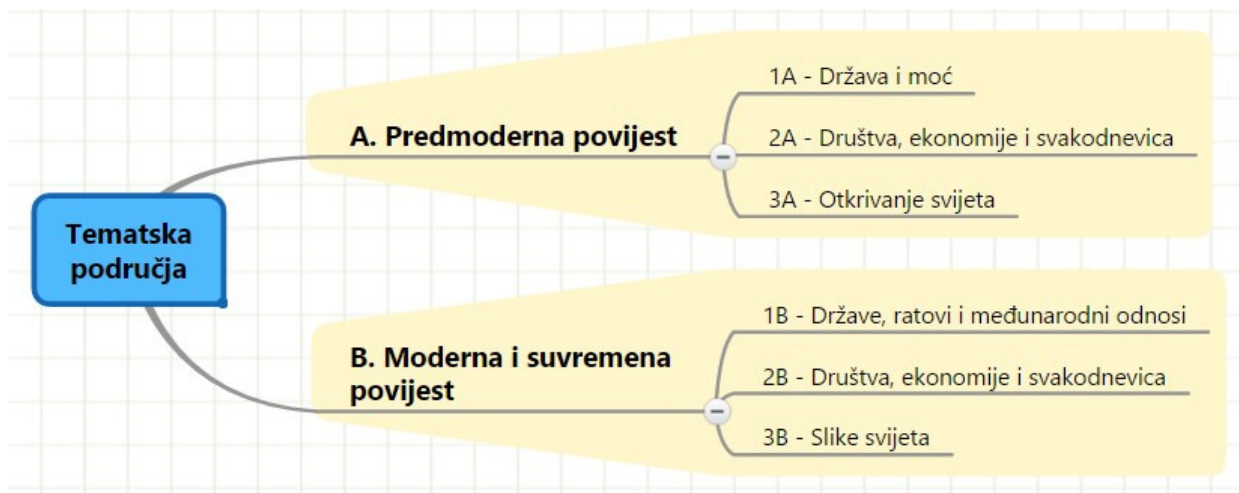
Tematska područja

A. Predmoderna povijest

1A - Država i moć

2A - Društva, ekonomije i svakodnevica

3A - Otkrivanje svijeta

B. Moderna i suvremena povijest

1B - Države, ratovi i međunarodni odnosi

2B - Društva, ekonomije i svakodnevica

3B - Slike svijeta